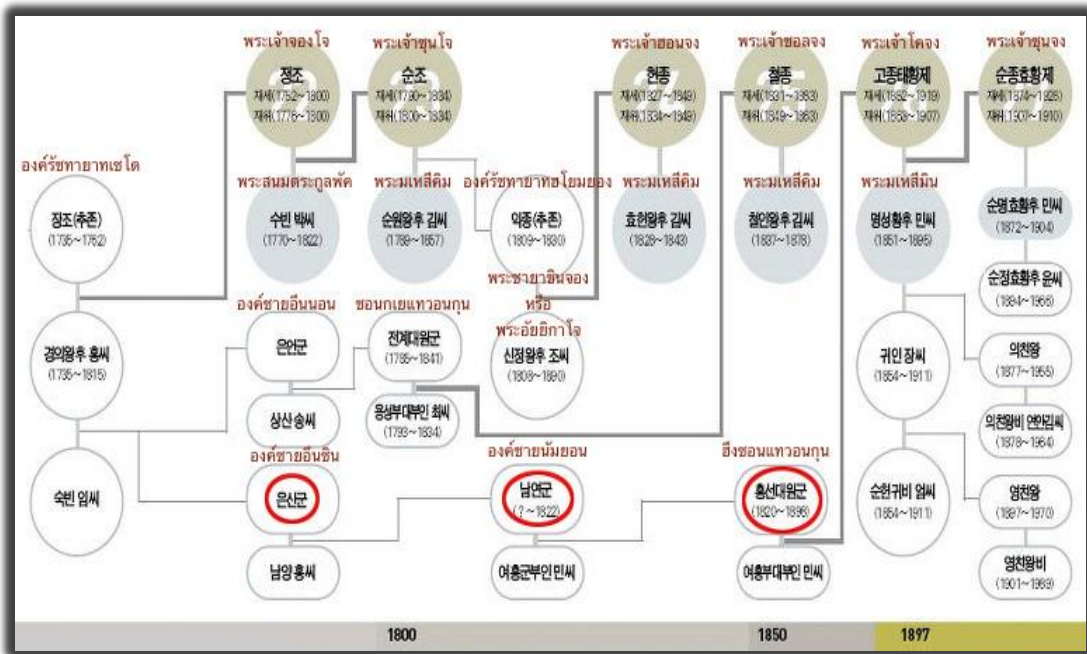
พระเจ้าจองโจ
정조
재세(1752~1800)
재위(1776~1800)

พระเจ้าซุนโจ
순조
재세(1790~1834)
재위(1800~1834)

พระเจ้าฮอนจง
헌종
재세(1827~1849)
재위(1834~1849)

พระเจ้าชอลจง
철종
재세(1831~1863)
재위(1849~1863)

พระเจ้าโคจง
고종태황제
재세(1852~1919)
재위(1863~1907)

พระเจ้าซุนจง
순종효황제
재세(1874~1926)
재위(1907~1910)

องค์รัชทายาทเซโด
장조(추존)
(1735~1762)

พระสนมตระกูลพัค
수빈 박씨
(1770~1822)

พระมเหสีคิม
순원왕후 김씨
(1789~1857)

องค์รัชทายาทฮโยมยอง
익종(추존)
(1809~1830)

พระมเหสีคิม
효현왕후 김씨
(1828~1843)

พระมเหสีคิม
철인왕후 김씨
(1837~1878)

พระมเหสีมิน
명성황후 민씨
(1851~1895)

순명효황후 민씨
(1872~1904)

순정효황후 윤씨
(1894~1966)

พระชายายินจอง
หรือ
พระอัยยิกาโจ
신정왕후 조씨
(1808~1890)

경의왕후 홍씨
(1735~1815)

องค์ชายอึนนอน
은언군

ชอนกเยแทวอนกุน
전계대원군
(1785~1841)

상산송씨

용성부대부인 최씨
(1793~1834)

귀인 장씨
(1854~1911)

의친왕
(1877~1955)

의친왕비 연안김씨
(1878~1964)

숙빈 임씨

องค์ชายอึนชิน
은신군

องค์ชายนัมยอน
남연군
(?~1822)

ฮึงซอนแทวอนกุน
흥선대원군
(1820~1898)

순헌귀비 엄씨
(1854~1911)

영친왕
(1897~1970)

영친왕비
(1901~1989)

남양홍씨

여흥군부인 민씨

여흥부대부인 민씨

1800
1850
1897